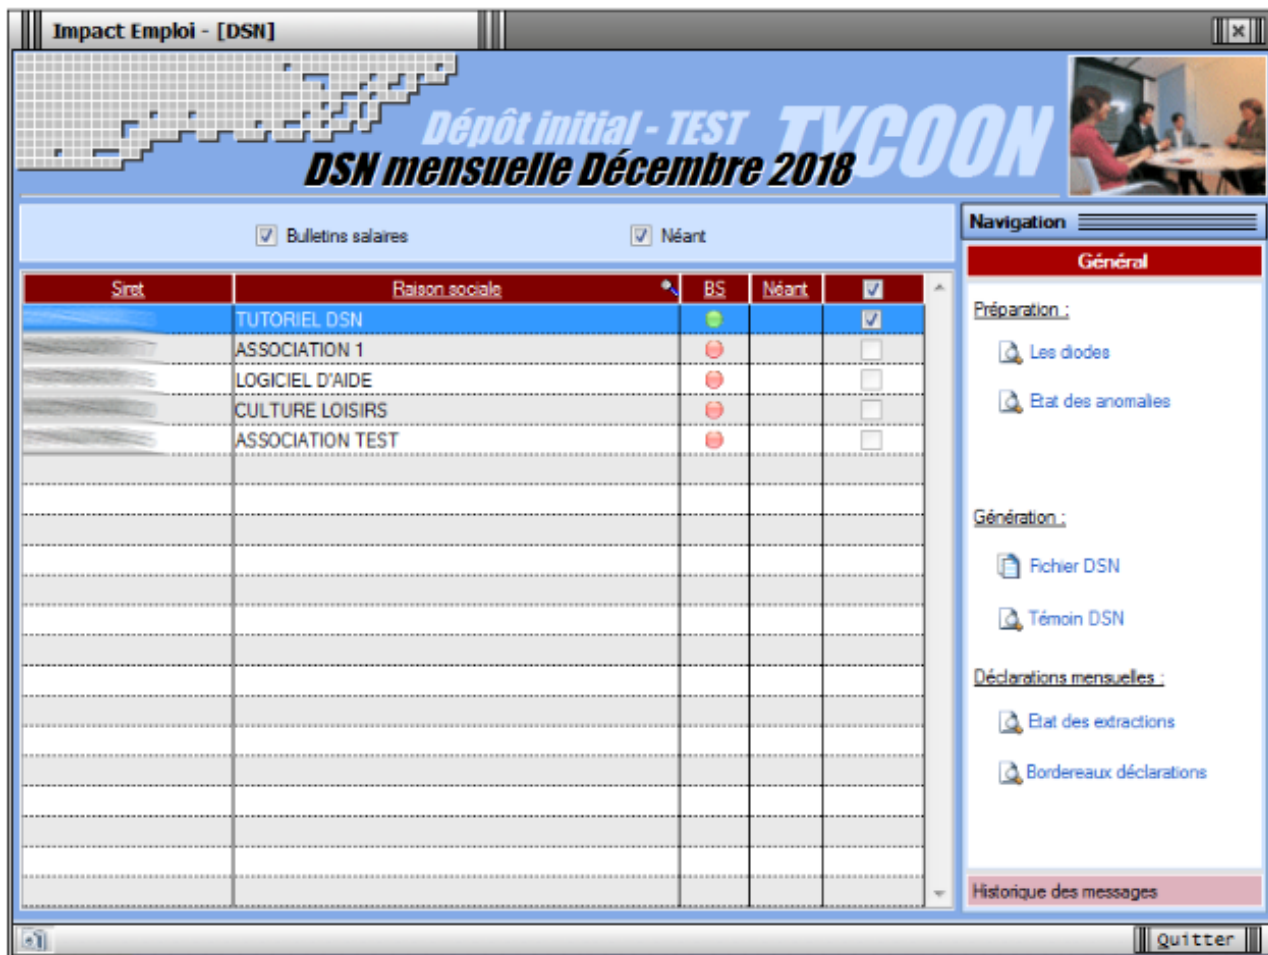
Impact Emploi - [DSN]

Dépôt initial - TEST TYCOON
DSN mensuelle Décembre 2018

Bulletins salaires
Néant

| Siret | Raison sociale | BS | Néant | |
|---|---|---|---|---|
| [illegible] | TUTORIEL DSN | | | |
| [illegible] | ASSOCIATION 1 | | | |
| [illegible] | LOGICIEL D'AIDE | | | |
| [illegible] | CULTURE LOISIRS | | | |
| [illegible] | ASSOCIATION TEST | | | |

Navigation
Général
Préparation :
Les diodes
Etat des anomalies
Génération :
Fichier DSN
Témoin DSN
Déclarations mensuelles :
Etat des extractions
Bordereaux déclarations
Historique des messages

Quitter